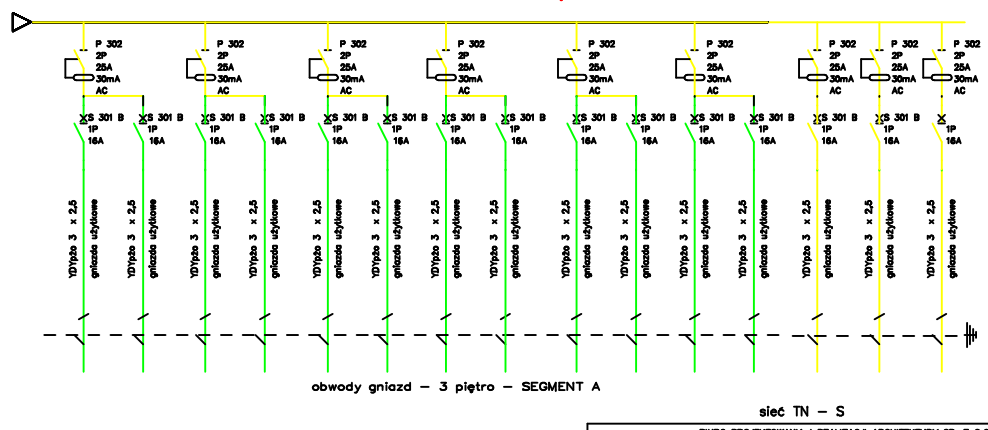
P 302
2P
25A
30mA
AC

P 302
2P
25A
30mA
AC

P 302
2P
25A
30mA
AC

P 302
2P
25A
30mA
AC

P 302
2P
25A
30mA
AC

P 302
2P
25A
30mA
AC

P 302
2P
25A
30mA
AC

P 302
2P
25A
30mA
AC

P 302
2P
25A
30mA
AC

S 301 B
1P
16A

S 301 B
1P
16A

S 301 B
1P
16A

S 301 B
1P
16A

S 301 B
1P
16A

S 301 B
1P
16A

S 301 B
1P
16A

S 301 B
1P
16A

S 301 B
1P
16A

S 301 B
1P
16A

S 301 B
1P
16A

S 301 B
1P
16A

S 301 B
1P
16A

S 301 B
1P
16A

1P
16A

YDYpżo 3 x 2,5 gniazda użytkowe

YDYpżo 3 x 2,5 gniazda użytkowe

YDYpżo 3 x 2,5 gniazda użytkowe

YDYpżo 3 x 2,5 gniazda użytkowe

YDYpżo 3 x 2,5 gniazda użytkowe

YDYpżo 3 x 2,5 gniazda użytkowe

YDYpżo 3 x 2,5 gniazda użytkowe

YDYpżo 3 x 2,5 gniazda użytkowe

YDYpżo 3 x 2,5 gniazda użytkowe

YDYpżo 3 x 2,5 gniazda użytkowe

YDYpżo 3 x 2,5 gniazda użytkowe

YDYpżo 3 x 2,5 gniazda użytkowe

YDYpżo 3 x 2,5 gniazda użytkowe

YDYpżo 3 x 2,5 gniazda użytkowe

YDYpżo 3 x 2,5 gniazda użytkowe

obwody gniazd – 3 piętro – SEGMENT A

sieć TN – S

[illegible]